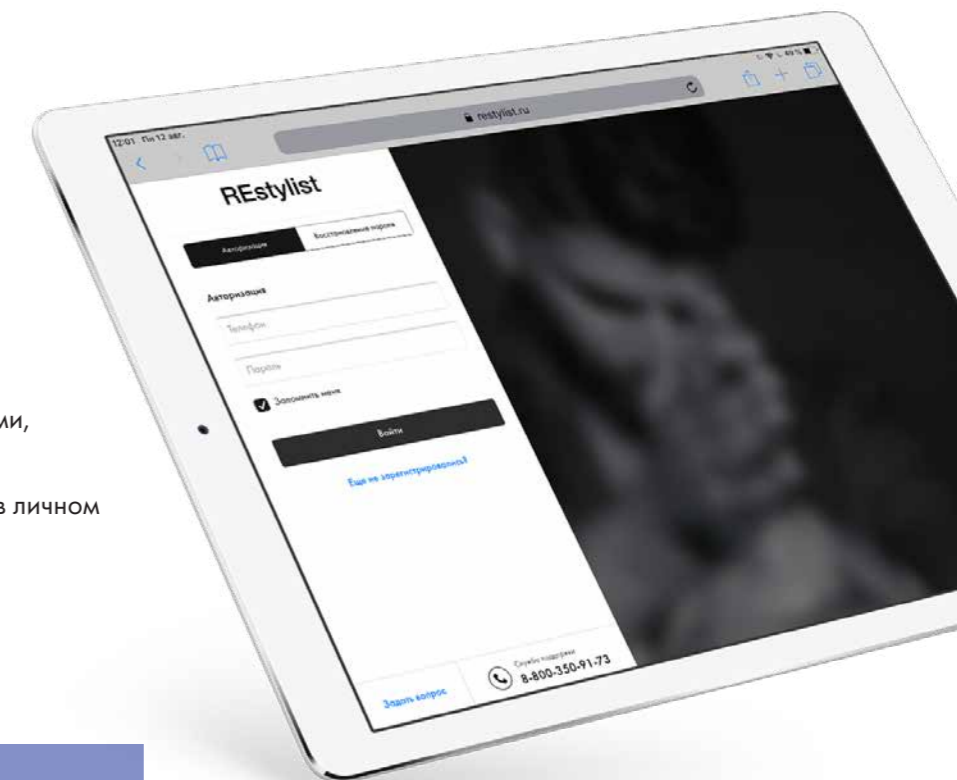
ии,

в личном

12:01 Пн 12 авг.

restylist.ru

REstylist

Авторизация

Восстановление пароля

Авторизация

Телефон

Пароль

Запомнить меня

Войти

Еще не зарегистрировались?

Задать вопрос

Служба поддержки

8-800-350-91-73